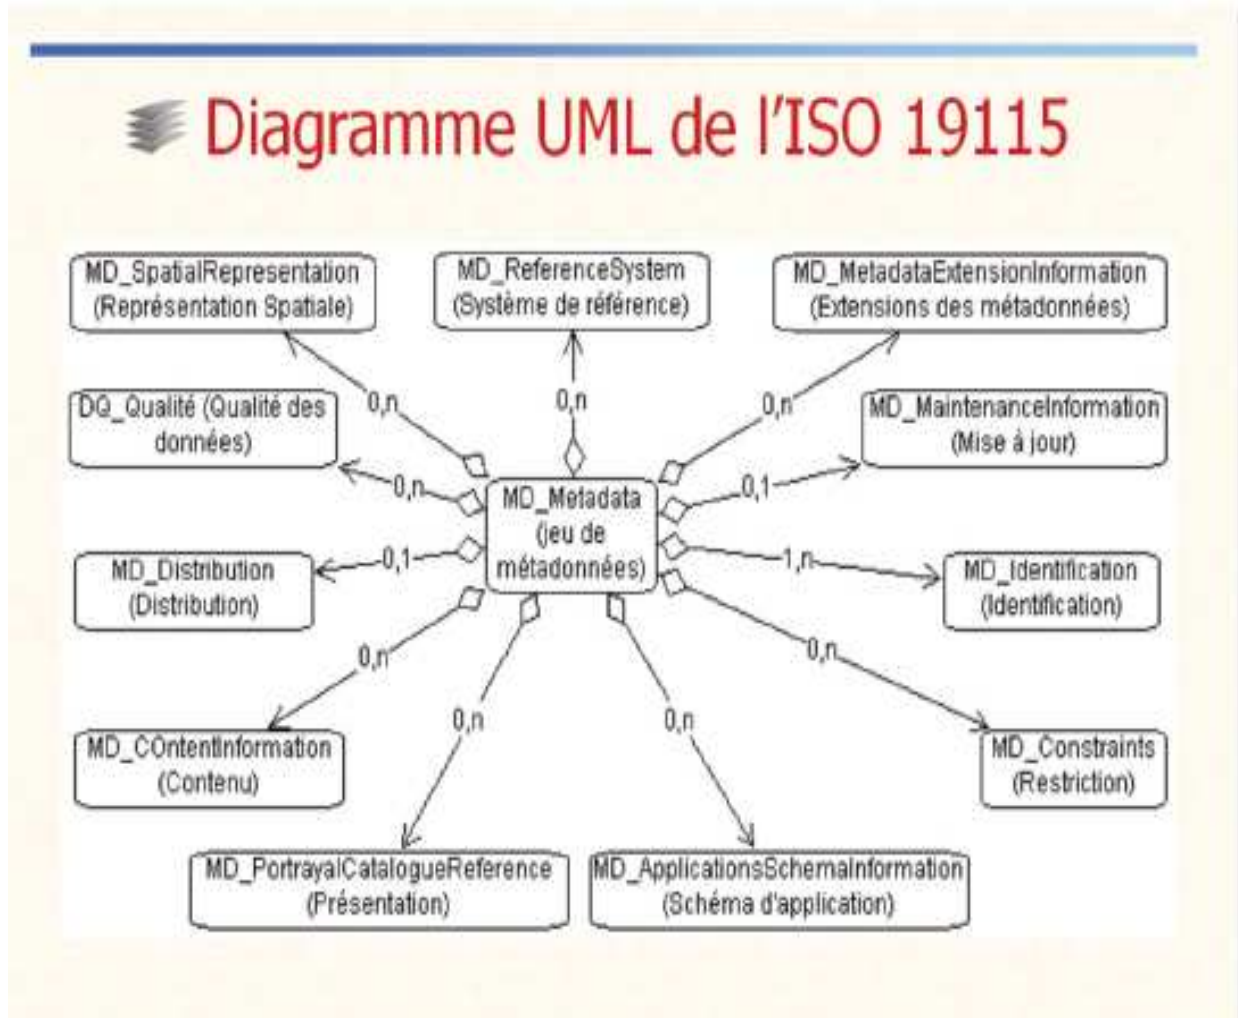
Diagramme UML de l'ISO 19115

MD_SpatialRepresentation (Représentation Spatiale)

MD_ReferenceSystem (Système de référence)

MD_MetadataExtensionInformation (Extensions des métadonnées)

DQ_Qualité (Qualité des données)

MD_MaintenanceInformation (Mise à jour)

0,n

0,n

0,n

0,n

0,1

MD_Metadata (jeu de métadonnées)

MD_Distribution (Distribution)

0,1

1,n

MD_Identification (Identification)

0,n

0,n

MD_COntentInformation (Contenu)

0,n

0,n

MD_Constraints (Restriction)

MD_PortrayalCatalogueReference (Présentation)

MD_ApplicationsSchemaInformation (Schéma d'application)